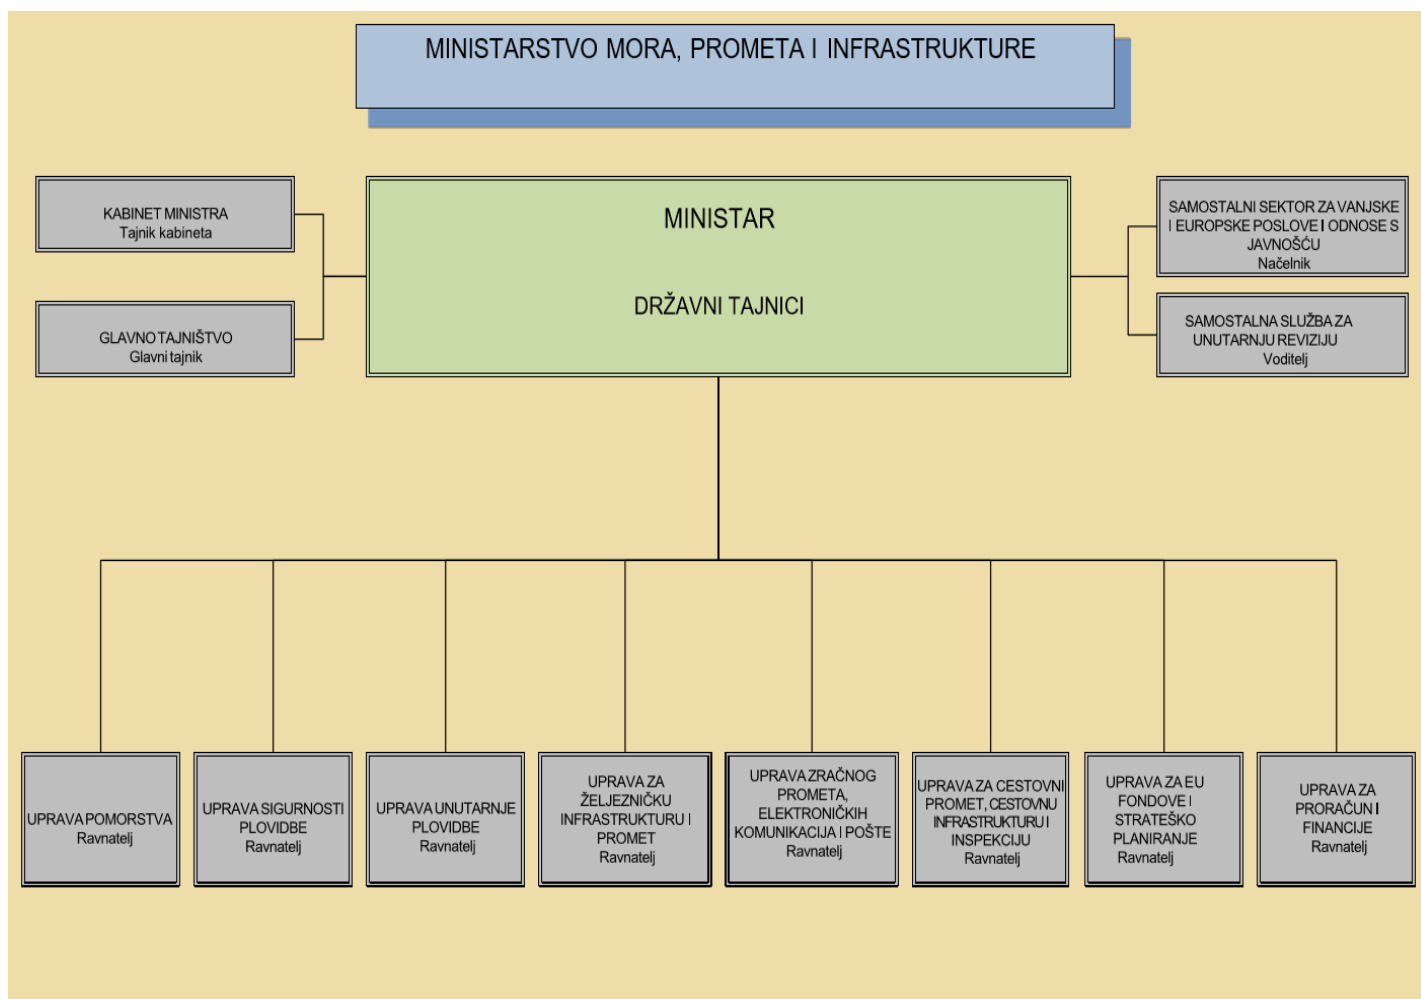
MINISTARSTVO MORA, PROMETA I INFRASTRUKTURE

KABINET MINISTRA
Tajnik kabineta

GLAVNO TAJNIŠTVO
Glavni tajnik

MINISTAR

DRŽAVNI TAJNICI

SAMOSTALNI SEKTOR ZA VANJSKE I EUROPSKE POSLOVE I ODNOSE S JAVNOŠĆU
Načelnik

SAMOSTALNA SLUŽBA ZA UNUTARNJU REVIZIJU
Voditelj

UPRAVA POMORSTVA
Ravnatelj

UPRAVA SIGURNOSTI PLOVIDBE
Ravnatelj

UPRAVA UNUTARNJE PLOVIDBE
Ravnatelj

UPRAVA ZA ŽELJEZNIČKU INFRASTRUKTURU I PROMET
Ravnatelj

UPRAVA ZRAČNOG PROMETA, ELEKTRONIČKIH KOMUNIKACIJA I POŠTE
Ravnatelj

UPRAVA ZA CESTOVNI PROMET, CESTOVNU INFRASTRUKTURU I INSPEKCIJU
Ravnatelj

UPRAVA ZA EU FONDOVE I STRATEŠKO PLANIRANJE
Ravnatelj

UPRAVA ZA PRORAČUN I FINANCIJE
Ravnatelj